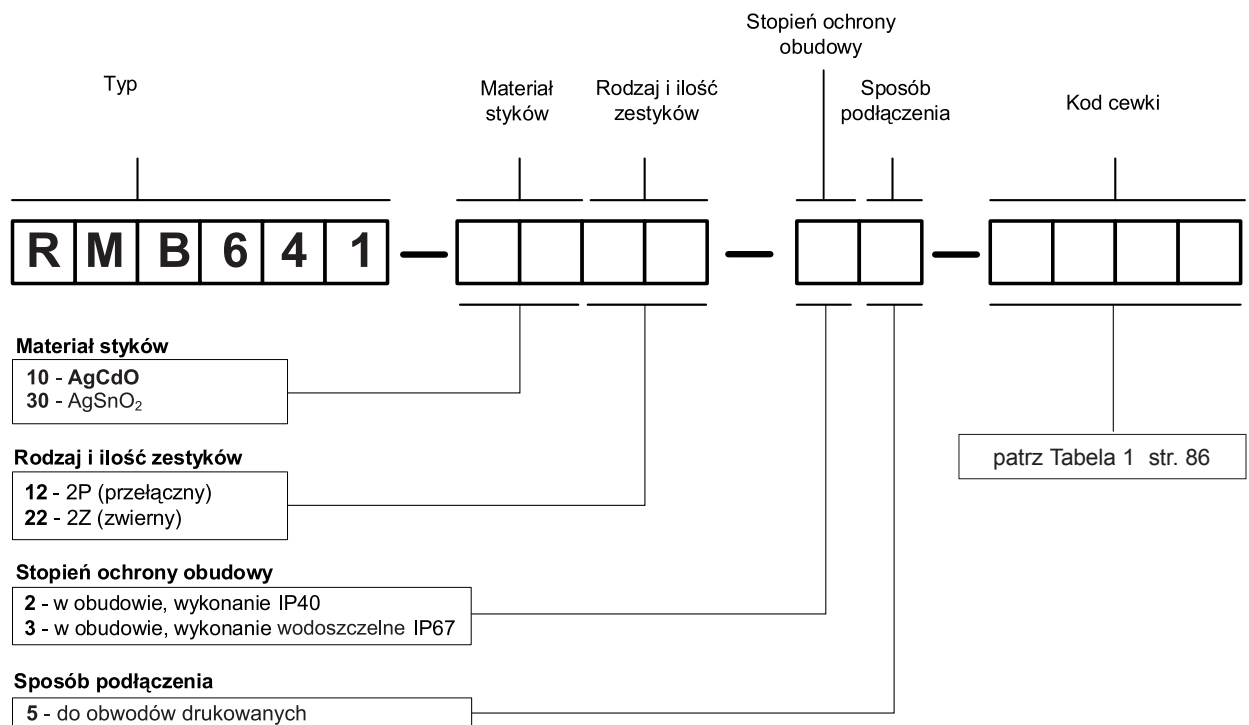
Stopień ochrony obudowy

Typ

Materiał styków

Rodzaj i ilość zestyków

Sposób podłączenia

Kod cewki

R M B 6 4 1 — — —

Materiał styków
**10** - **AgCdO**
**30** - $AgSnO_2$

Rodzaj i ilość zestyków
**12** - 2P (przełączny)
**22** - 2Z (zwierny)

Stopień ochrony obudowy
**2** - w obudowie, wykonanie IP40
**3** - w obudowie, wykonanie wodoszczelne IP67

Sposób podłączenia
**5** - do obwodów drukowanych

patrz Tabela 1 str. 86